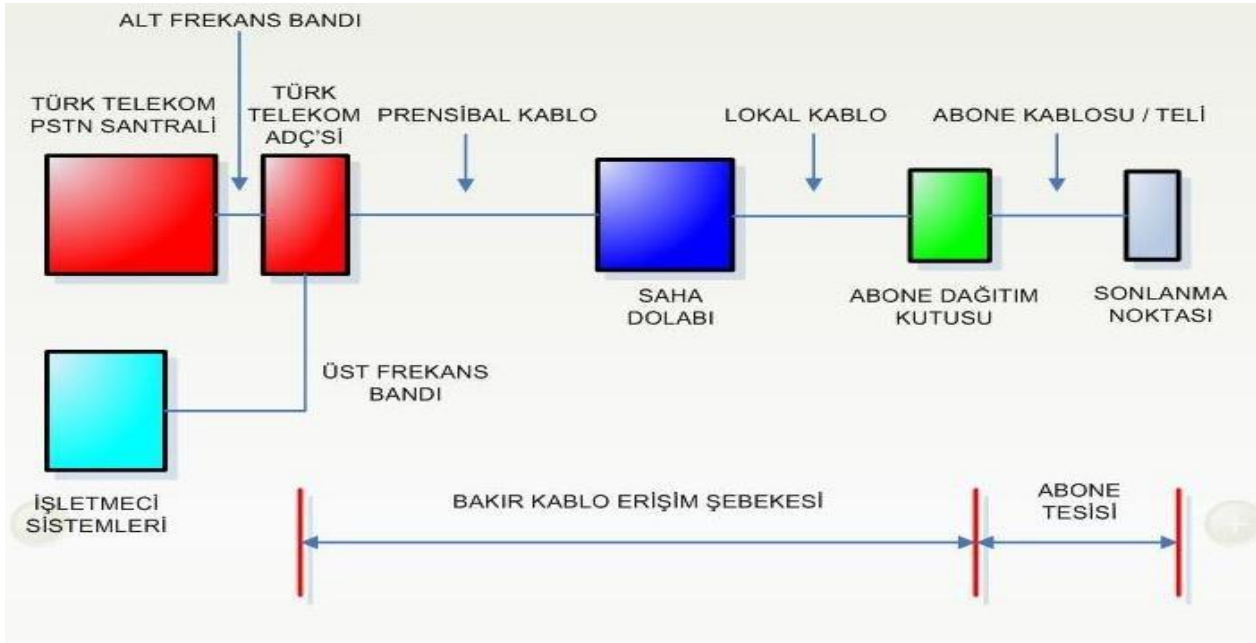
ALT FREKANS BANDI

TÜRK TELEKOM PSTN SANTRALİ

TÜRK TELEKOM ADÇ'Sİ

PRENSİBAL KABLO

LOKAL KABLO

ABONE KABLOSU / TELİ

SAHA DOLABI

ABONE DAĞITIM KUTUSU

SONLANMA NOKTASI

ÜST FREKANS BANDI

İŞLETMECİ SİSTEMLERİ

BAKIR KABLO ERİŞİM ŞEBEKESİ

ABONE TESİSİ